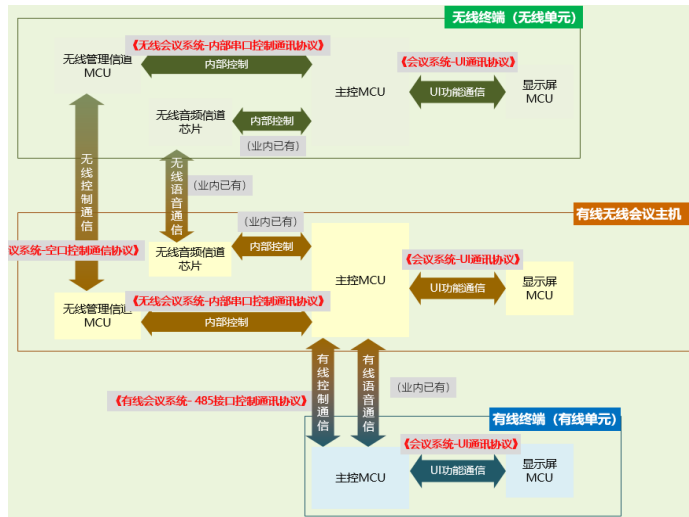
无线终端（无线单元）

《无线会议系统-内部串口控制通讯协议》

无线管理信道 MCU

内部控制

《会议系统-UI通讯协议》

主控MCU

UI功能通信

显示屏 MCU

无线音频信道芯片

内部控制

（业内已有）

无线控制通信

无线语音通信

（业内已有）

有线无线会议主机

（业内已有）

议系统-空口控制通信协议》

无线音频信道芯片

内部控制

主控MCU

《会议系统-UI通讯协议》

UI功能通信

显示屏 MCU

无线管理信道 MCU

《无线会议系统-内部串口控制通讯协议》

内部控制

有线控制通信

有线语音通信

（业内已有）

《有线会议系统- 485接口控制通讯协议》

有线终端（有线单元）

《会议系统-UI通讯协议》

主控MCU

UI功能通信

显示屏 MCU